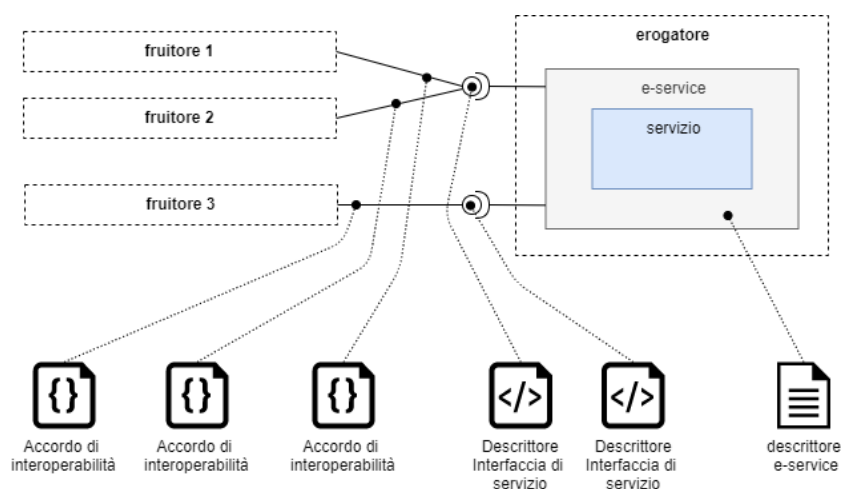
fruitore 1

fruitore 2

fruitore 3

erogatore

e-service

servizio

{}

{}

{}

</>

</>

Accordo di interoperabilità

Accordo di interoperabilità

Accordo di interoperabilità

Descrittore Interfaccia di servizio

Descrittore Interfaccia di servizio

descrittore e-service